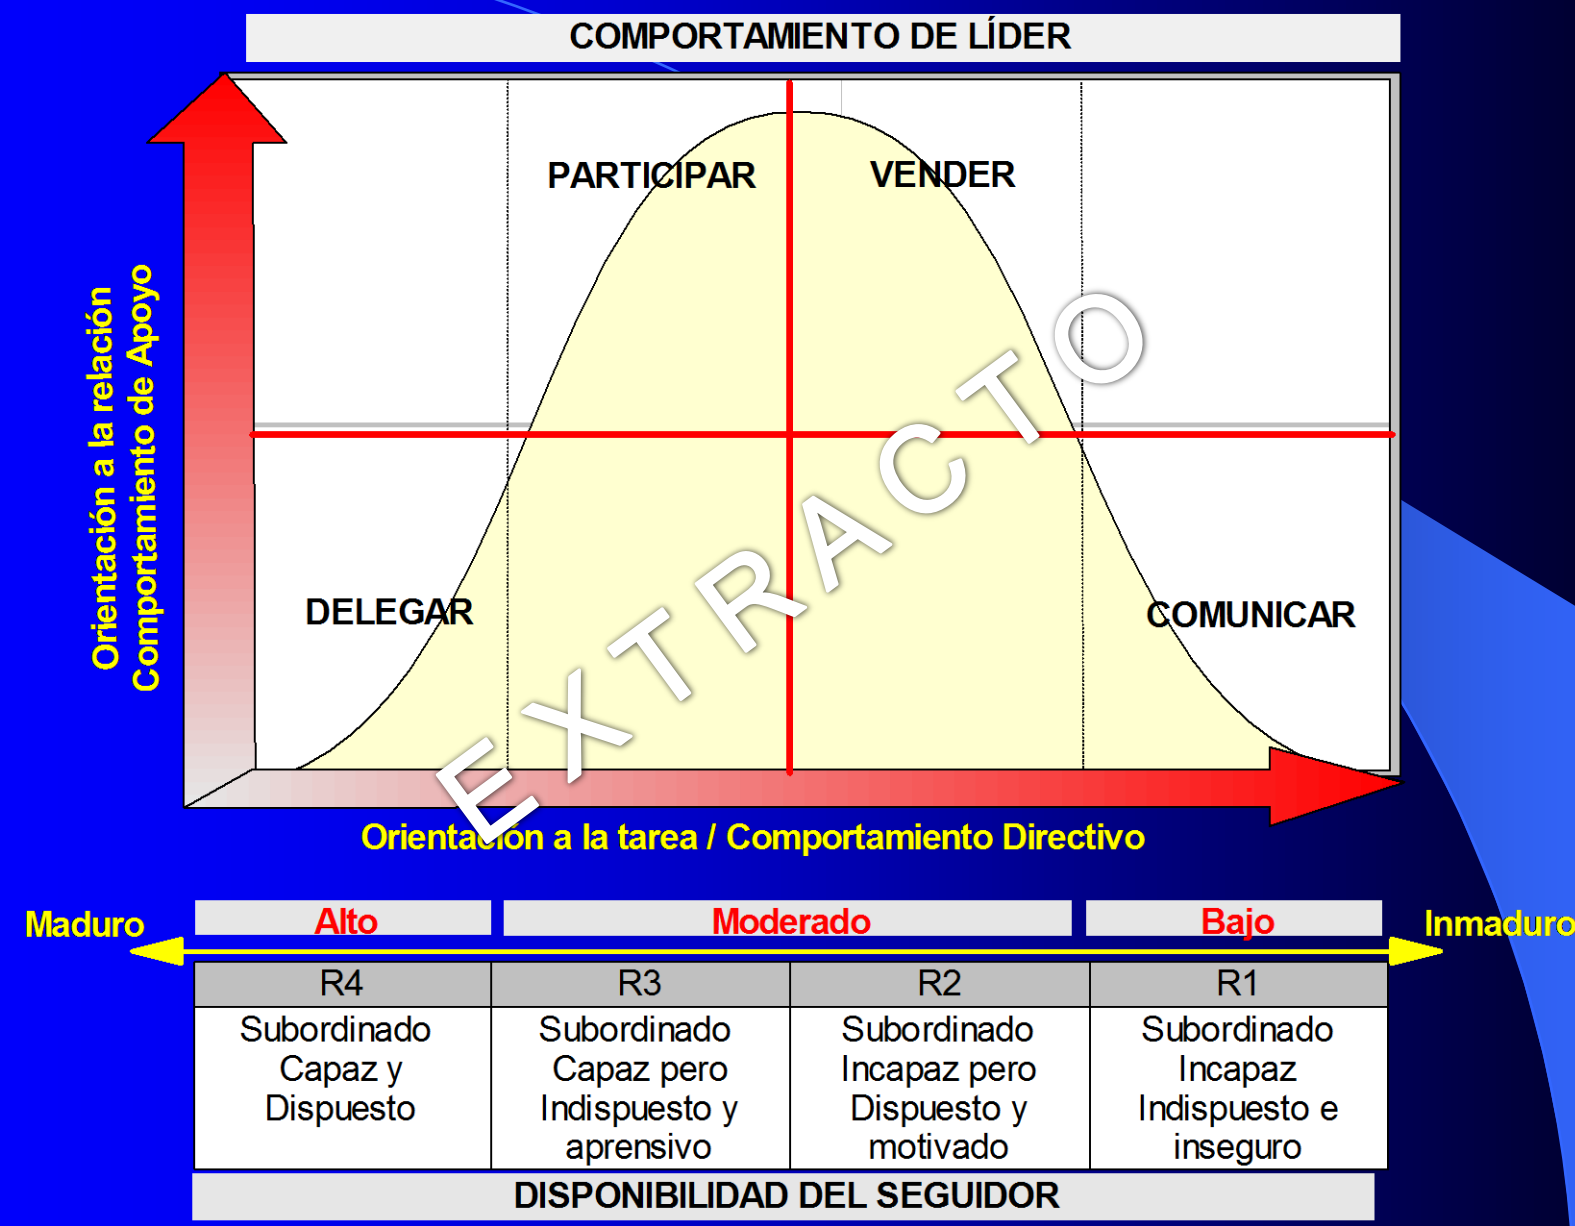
COMPORTAMIENTO DE LÍDER

Orientación a la relación
Comportamiento de Apoyo

PARTICIPAR

VENDER

DELEGAR

COMUNICAR

EXTRACTO

Orientación a la tarea / Comportamiento Directivo

Maduro

Alto

Moderado

Bajo

Inmaduro

| R4 | R3 | R2 | R1 |
|---|---|---|---|
| Subordinado Capaz y Dispuesto | Subordinado Capaz pero Indispuesto y aprensivo | Subordinado Incapaz pero Dispuesto y motivado | Subordinado Incapaz Indispuesto e inseguro |

DISPONIBILIDAD DEL SEGUIDOR